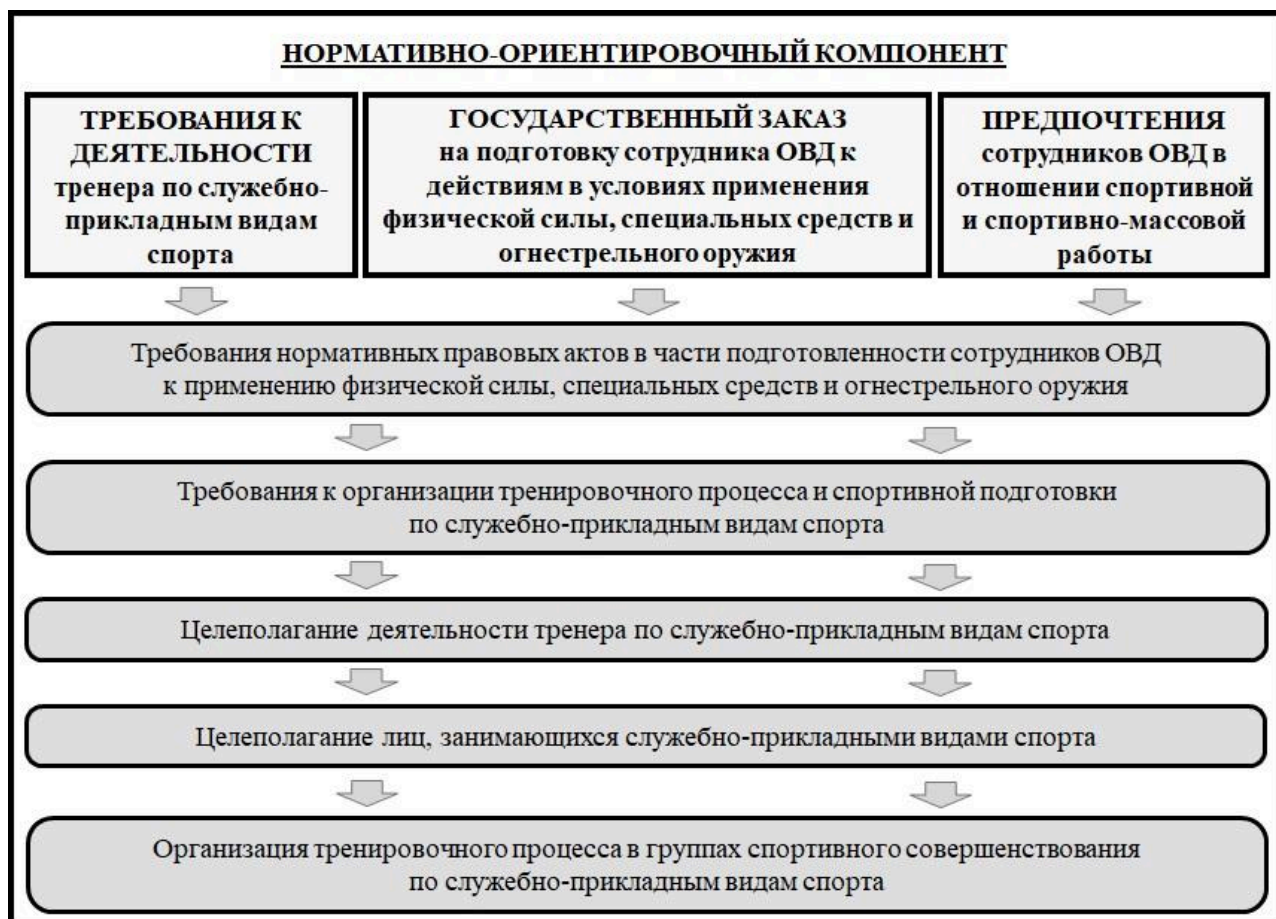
НОРМАТИВНО-ОРИЕНТИРОВОЧНЫЙ КОМПОНЕНТ

ТРЕБОВАНИЯ К ДЕЯТЕЛЬНОСТИ тренера по служебно-прикладным видам спорта

ГОСУДАРСТВЕННЫЙ ЗАКАЗ на подготовку сотрудника ОВД к действиям в условиях применения физической силы, специальных средств и огнестрельного оружия

ПРЕДПОЧТЕНИЯ сотрудников ОВД в отношении спортивной и спортивно-массовой работы

Требования нормативных правовых актов в части подготовленности сотрудников ОВД к применению физической силы, специальных средств и огнестрельного оружия

Требования к организации тренировочного процесса и спортивной подготовки по служебно-прикладным видам спорта

Целеполагание деятельности тренера по служебно-прикладным видам спорта

Целеполагание лиц, занимающихся служебно-прикладными видами спорта

Организация тренировочного процесса в группах спортивного совершенствования по служебно-прикладным видам спорта